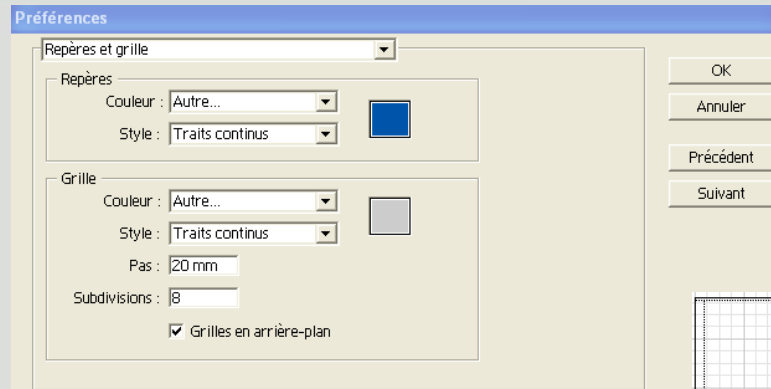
Préférences

Repères et grille

Repères

Couleur : Autre...

Style : Traits continus

Grille

Couleur : Autre...

Style : Traits continus

Pas : 20 mm

Subdivisions : 8

✔ Grilles en arrière-plan

OK

Annuler

Précédent

Suivant